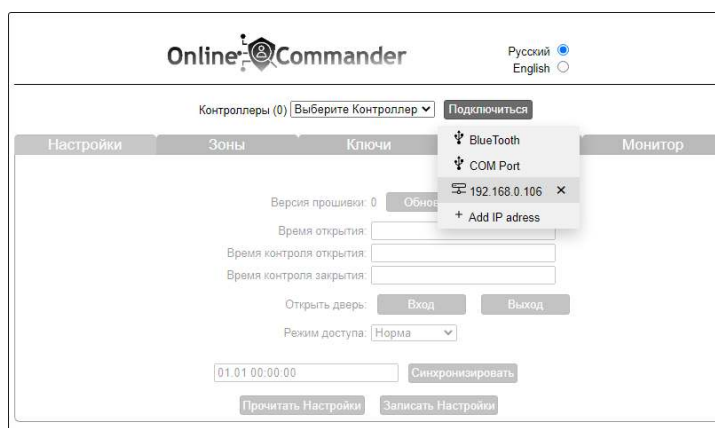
Online Commander

Русский
English

Контроллеры (0) Выберите Контроллер Подключиться

Настройки Зоны Ключи Монитор

BlueTooth
COM Port
192.168.0.106 ×
+ Add IP adress

Версия прошивки: 0 Обно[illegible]
Время открытия:
Время контроля открытия:
Время контроля закрытия:
Открыть дверь: Вход Выход
Режим доступа: Норма

01.01 00:00:00 Синхронизировать

Прочитать Настройки Записать Настройки